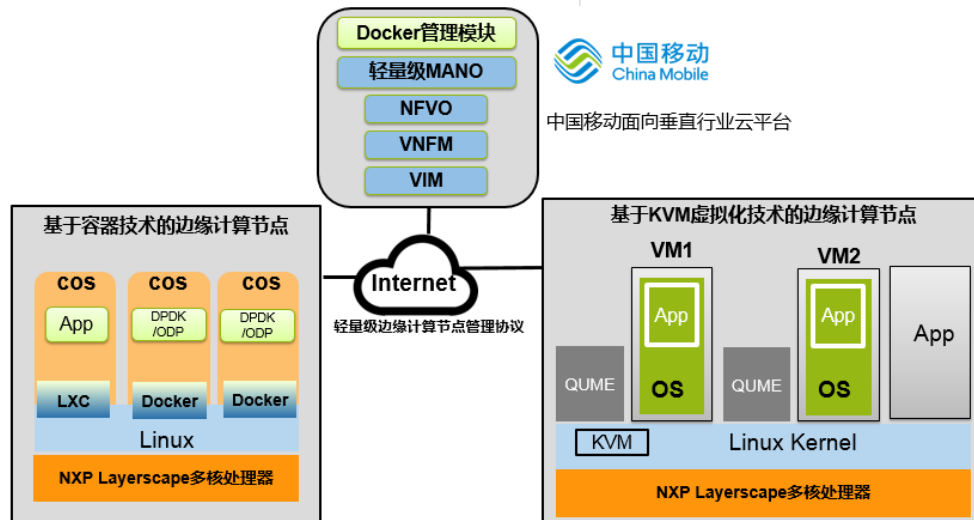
Docker管理模块
轻量级MANO
NFVO
VNFM
VIM

中国移动
China Mobile

中国移动面向垂直行业云平台

基于容器技术的边缘计算节点

COS
App
COS
DPDK /ODP
COS
DPDK /ODP
LXC
Docker
Docker
Linux
NXP Layerscape多核处理器

Internet
轻量级边缘计算节点管理协议

基于KVM虚拟化技术的边缘计算节点

VM1
VM2
App
OS
App
OS
QUME
QUME
App
KVM
Linux Kernel
NXP Layerscape多核处理器